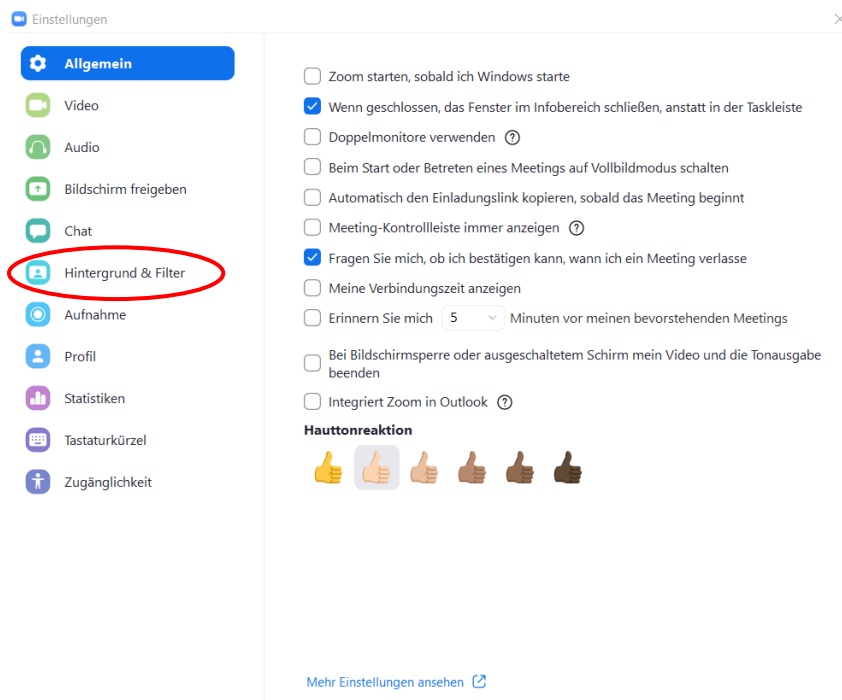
Einstellungen

Allgemein
Video
Audio
Bildschirm freigeben
Chat
Hintergrund & Filter
Aufnahme
Profil
Statistiken
Tastaturkürzel
Zugänglichkeit

Zoom starten, sobald ich Windows starte
Wenn geschlossen, das Fenster im Infobereich schließen, anstatt in der Taskleiste
Doppelmonitore verwenden
Beim Start oder Betreten eines Meetings auf Vollbildmodus schalten
Automatisch den Einladungslink kopieren, sobald das Meeting beginnt
Meeting-Kontrollleiste immer anzeigen
Fragen Sie mich, ob ich bestätigen kann, wann ich ein Meeting verlasse
Meine Verbindungszeit anzeigen
Erinnern Sie mich 5 Minuten vor meinen bevorstehenden Meetings
Bei Bildschirmsperre oder ausgeschaltetem Schirm mein Video und die Tonausgabe beenden
Integriert Zoom in Outlook

Hauttonreaktion

Mehr Einstellungen ansehen